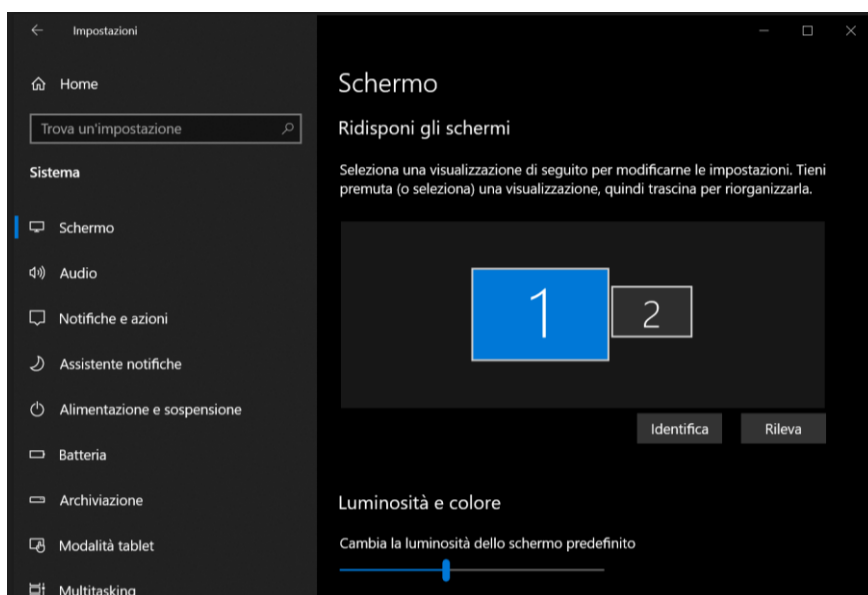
Impostazioni

Home

Trova un'impostazione

Sistema

Schermo

Audio

Notifiche e azioni

Assistente notifiche

Alimentazione e sospensione

Batteria

Archiviazione

Modalità tablet

Multitasking

Schermo

Ridisponi gli schermi

Seleziona una visualizzazione di seguito per modificarne le impostazioni. Tieni premuta (o seleziona) una visualizzazione, quindi trascina per riorganizzarla.

1

2

Identifica

Rileva

Luminosità e colore

Cambia la luminosità dello schermo predefinito